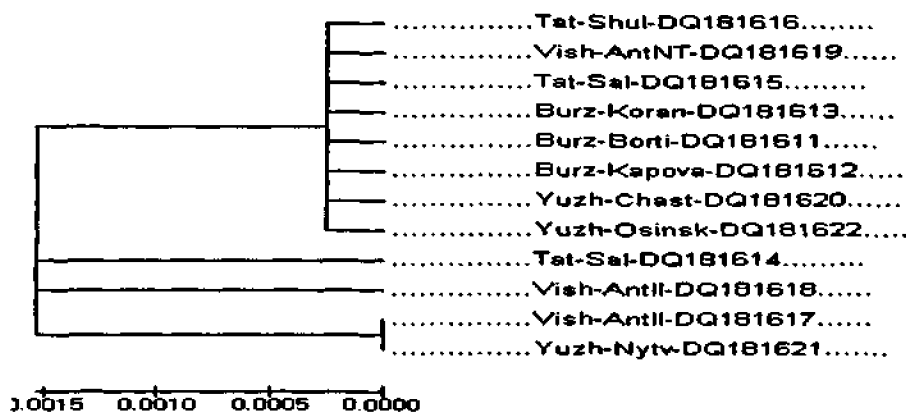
...............Tat-Shul-DQ181616........
...............Vish-AntNT-DQ181619.....
...............Tat-Sal-DQ181615.........
...............Burz-Koran-DQ181613.....
...............Burz-Borti-DQ181611......
...............Burz-Kapova-DQ181612.....
...............Yuzh-Chast-DQ181620......
...............Yuzh-Osinsk-DQ181622.....
...............Tat-Sal-DQ181614.........
...............Vish-AntII-DQ181618......
...............Vish-AntII-DQ181617......
...............Yuzh-Nytv-DQ181621.......

0.0015 0.0010 0.0005 0.0000